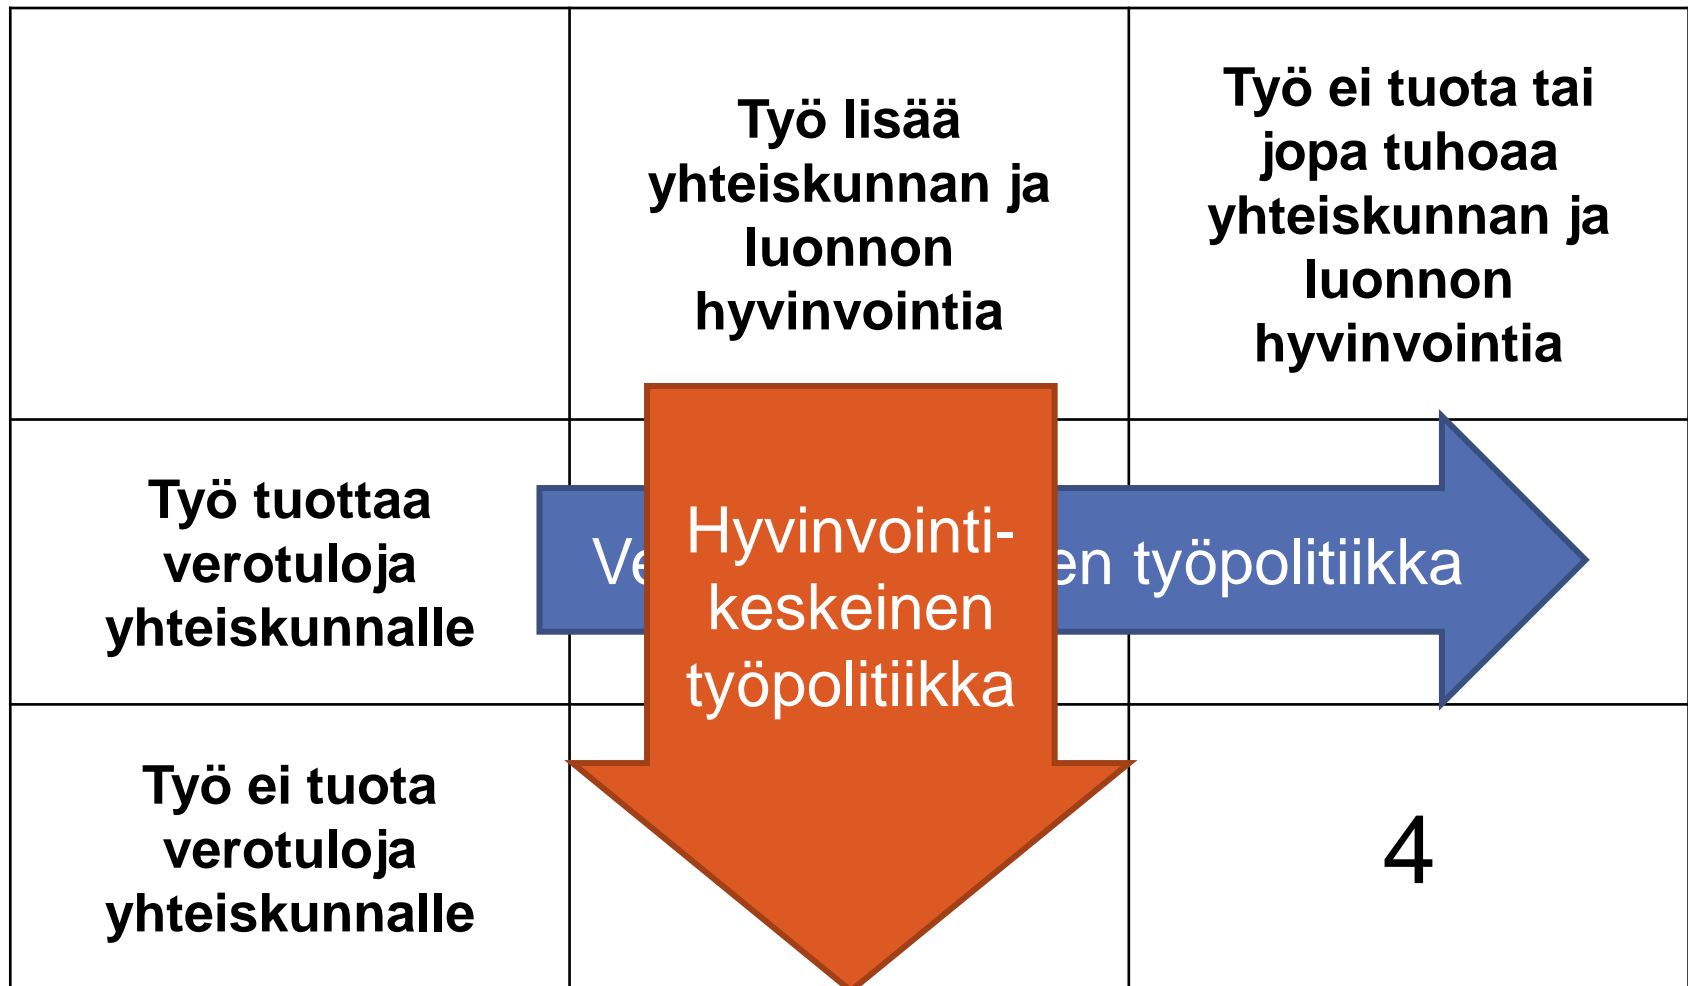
| | Työ lisää yhteiskunnan ja luonnon hyvinvointia | Työ ei tuota tai jopa tuhoaa yhteiskunnan ja luonnon hyvinvointia |
|---|---|---|
| Työ tuottaa verotuloja yhteiskunnalle | | |
| Työ ei tuota verotuloja yhteiskunnalle | | 4 |

Ve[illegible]en työpolitiikka

Hyvinvointikeskeinen työpolitiikka